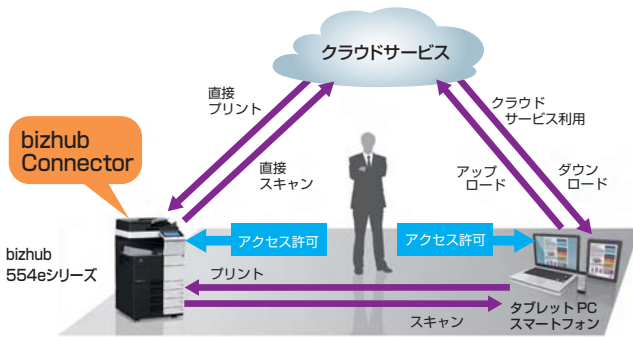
クラウドサービス

直接
プリント

クラウド
サービス利用

bizhub
Connector

直接
スキャン

アップ
ロード

ダウン
ロード

bizhub
554eシリーズ

アクセス許可

アクセス許可

プリント

タブレットPC
スマートフォン

スキャン